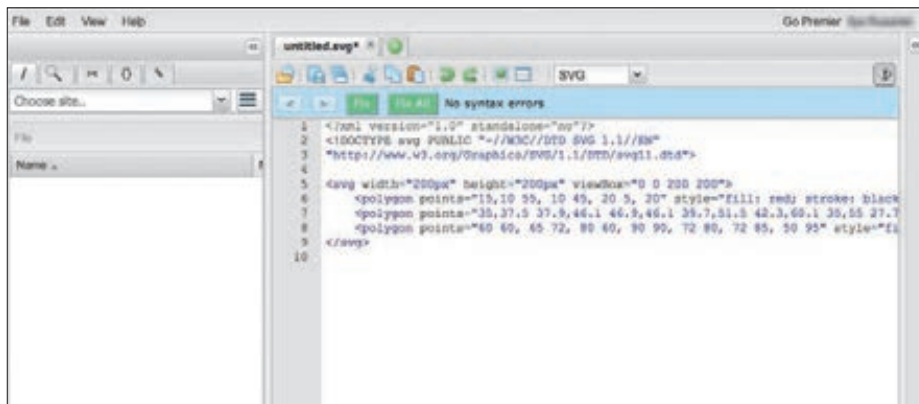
File Edit View Help

Go Premier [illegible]

untitled.svg* ×

SVG

Fix Fix All No syntax errors

Choose site..

File

Name

1 <?xml version="1.0" standalone="no"?>
2 <!DOCTYPE svg PUBLIC "-//W3C//DTD SVG 1.1//EN"
3 "http://www.w3.org/Graphics/SVG/1.1/DTD/svg11.dtd">
4
5 <svg width="200px" height="200px" viewBox="0 0 200 200">
6 <polygon points="15,10 55, 10 45, 20 5, 20" style="fill: red; stroke: black
7 <polygon points="35,37.5 37.9,46.1 46.9,46.1 39.7,51.5 42.3,60.1 35,55 27.7
8 <polygon points="60 60, 65 72, 80 60, 90 90, 72 80, 72 85, 50 95" style="fi
9 </svg>
10